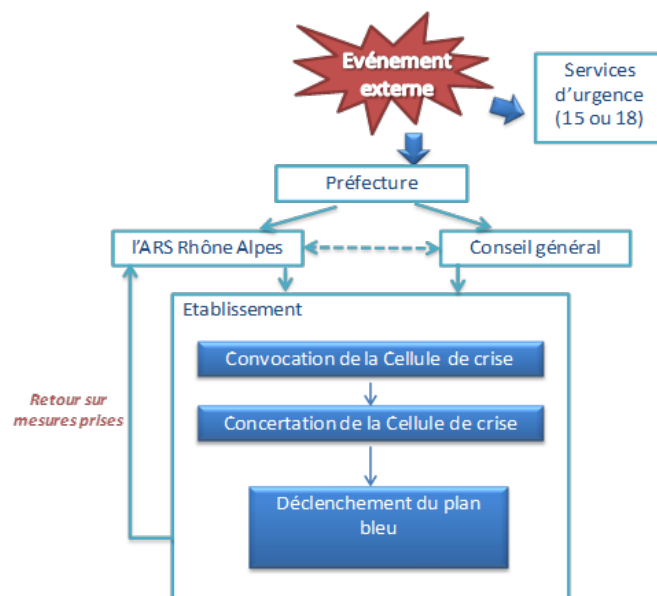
Evénement externe

Services d'urgence (15 ou 18)

Préfecture

l'ARS Rhône Alpes

Conseil général

Etablissement

Convocation de la Cellule de crise

Concertation de la Cellule de crise

Déclenchement du plan bleu

Retour sur mesures prises